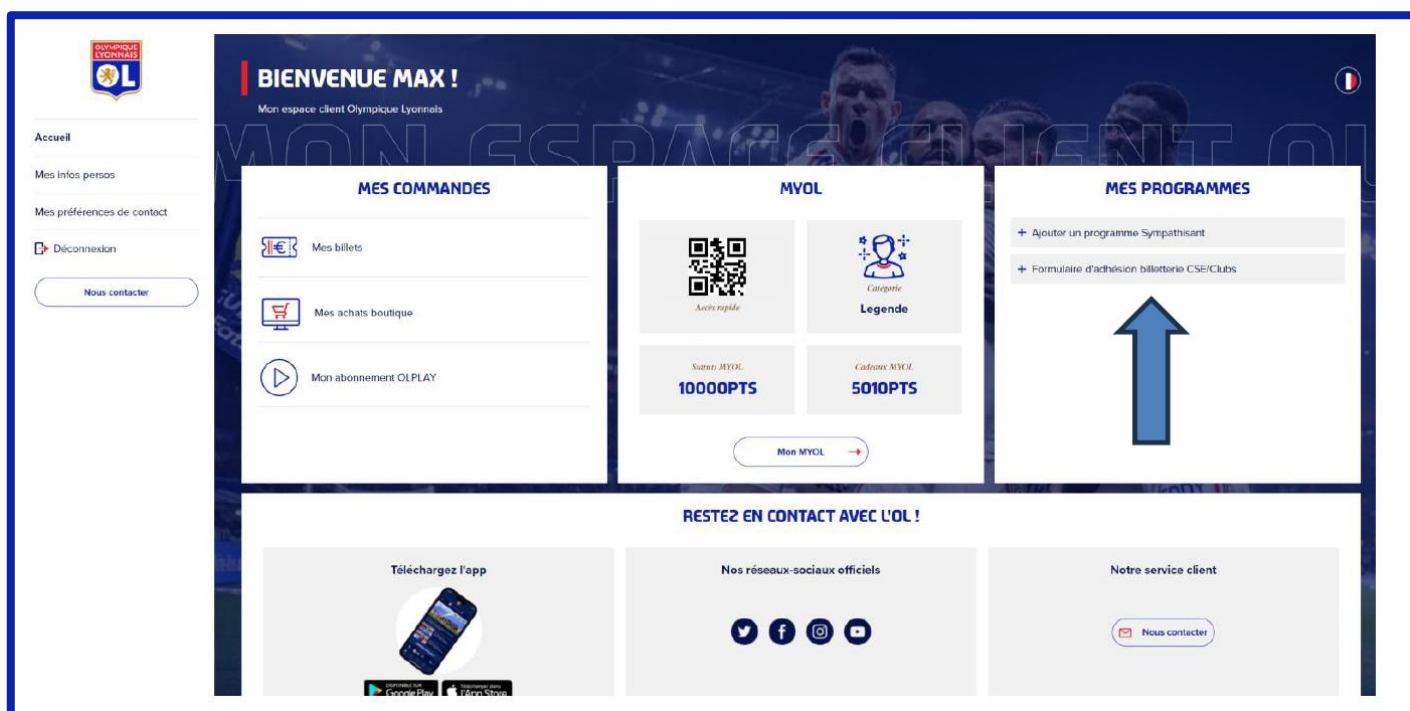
OLYMPIQUE LYONNAIS
OL

Accueil
Mes infos persos
Mes préférences de contact
Déconnexion
Nous contacter

BIENVENUE MAX !
Mon espace client Olympique Lyonnais

MON ESPACE CLIENT OL

MES COMMANDES
Mes billets
Mes achats boutique
Mon abonnement OLPLAY

MYOL
Accès rapide
Catégorie
Legende
Statuts MYOL
10000PTS
Cadeaux MYOL
5010PTS
Mon MYOL

MES PROGRAMMES
+ Ajouter un programme Sympathisant
+ Formulaire d'adhésion billetterie CSE/Clubs

RESTEZ EN CONTACT AVEC L'OL !
Téléchargez l'app
Google Play
App Store
Nos réseaux-sociaux officiels
Notre service client
Nous contacter